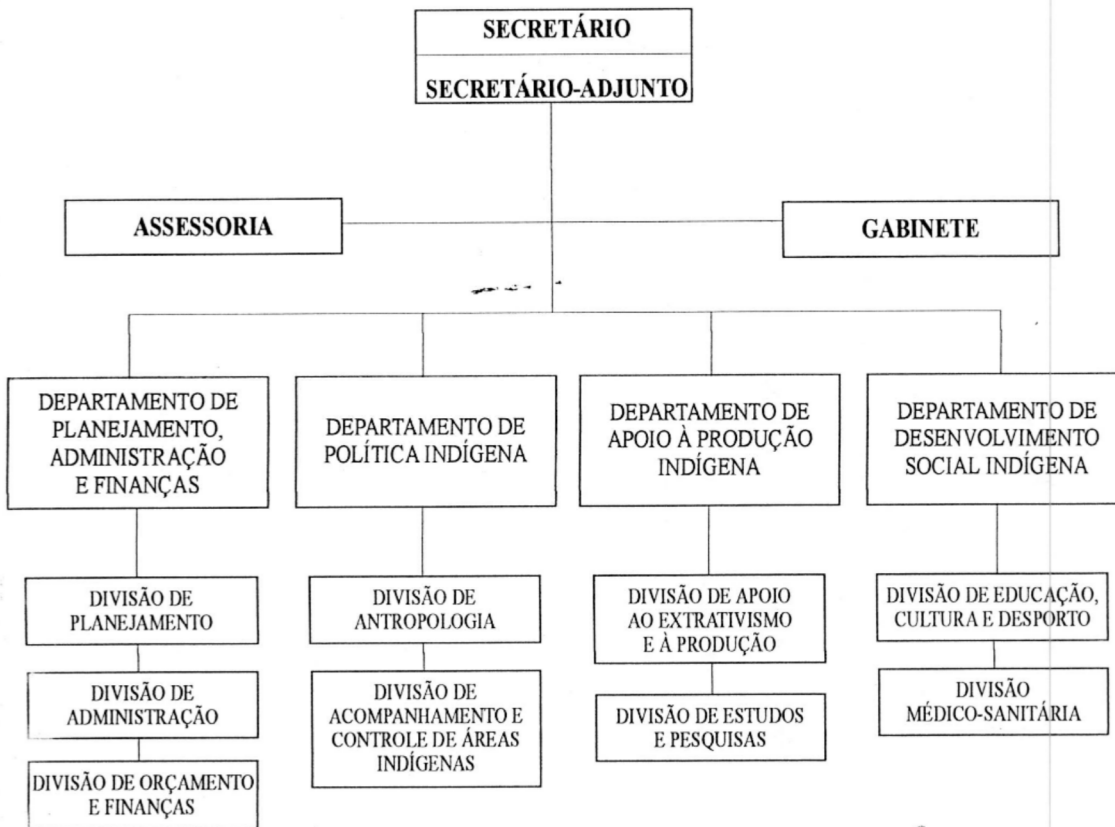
SECRETÁRIO

SECRETÁRIO-ADJUNTO

ASSESSORIA

GABINETE

DEPARTAMENTO DE PLANEJAMENTO, ADMINISTRAÇÃO E FINANÇAS

DIVISÃO DE PLANEJAMENTO

DIVISÃO DE ADMINISTRAÇÃO

DIVISÃO DE ORÇAMENTO E FINANÇAS

DEPARTAMENTO DE POLÍTICA INDÍGENA

DIVISÃO DE ANTROPOLOGIA

DIVISÃO DE ACOMPANHAMENTO E CONTROLE DE ÁREAS INDÍGENAS

DEPARTAMENTO DE APOIO À PRODUÇÃO INDÍGENA

DIVISÃO DE APOIO AO EXTRATIVISMO E À PRODUÇÃO

DIVISÃO DE ESTUDOS E PESQUISAS

DEPARTAMENTO DE DESENVOLVIMENTO SOCIAL INDÍGENA

DIVISÃO DE EDUCAÇÃO, CULTURA E DESPORTO

DIVISÃO MÉDICO-SANITÁRIA